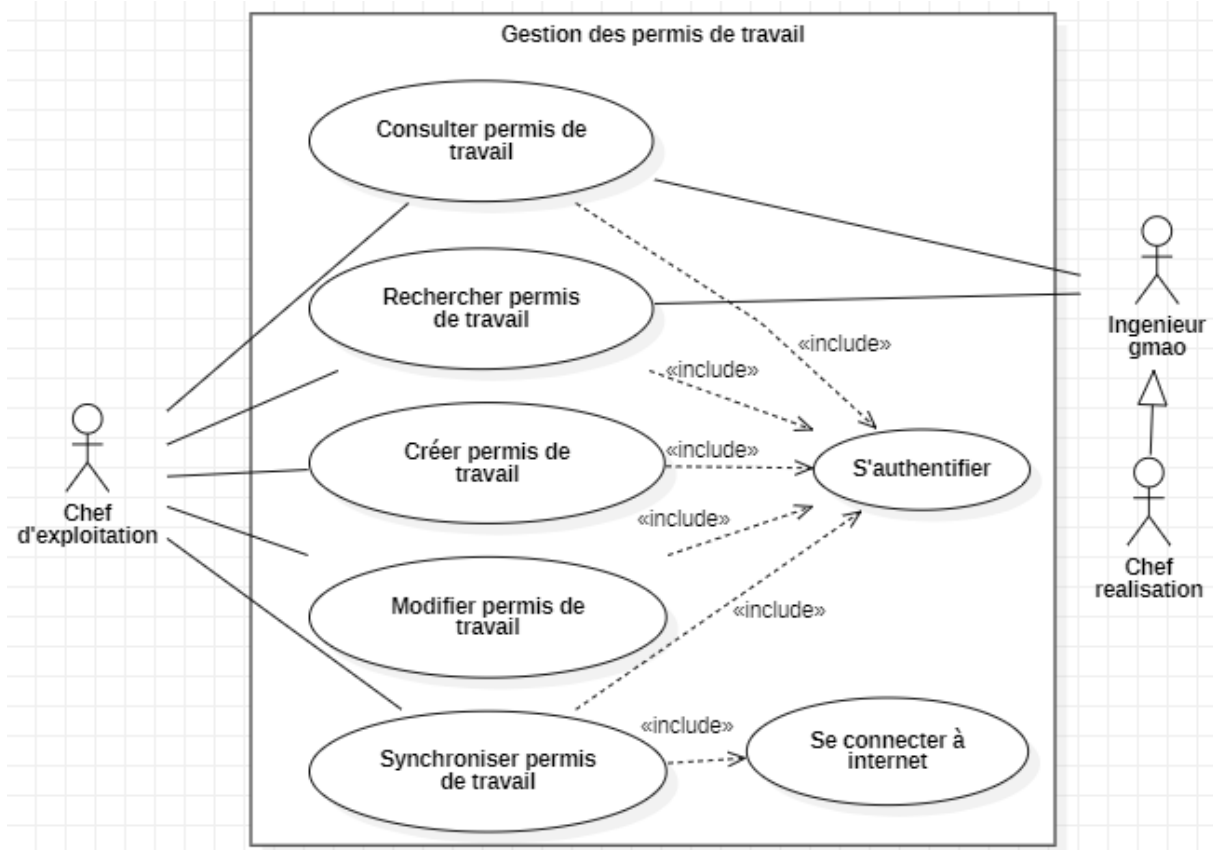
Gestion des permis de travail

Consulter permis de travail

Rechercher permis de travail

«include»

«include»

Ingenieur gmao

Chef d'exploitation

Créer permis de travail

«include»

S'authentifier

«include»

Chef realisation

Modifier permis de travail

«include»

«include»

Synchroniser permis de travail

Se connecter à internet